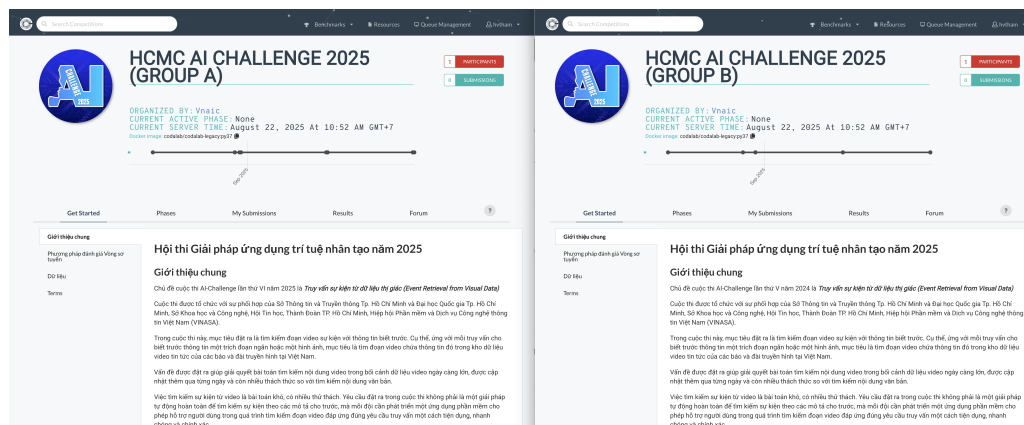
Search Competitions

Benchmarks ▾ Resources Queue Management lvthain ▾

HCMC AI CHALLENGE 2025 (GROUP A)

AI CHALLENGE 2025

ORGANIZED BY: Vnaic
CURRENT ACTIVE PHASE: None
CURRENT SERVER TIME: August 22, 2025 At 10:52 AM GMT+7
Docker image: codalab/codalab-legacy:py37

1 PARTICIPANTS
0 SUBMISSIONS

Sep 2025

Get Started | Phases | My Submissions | Results | Forum | ?

Giới thiệu chung
Phương pháp đánh giá Vòng sơ tuyển
Dữ liệu
Terms

Hội thi Giải pháp ứng dụng trí tuệ nhân tạo năm 2025

Giới thiệu chung

Chủ đề cuộc thi AI-Challenge lần thứ VI năm 2025 là Truy vấn sự kiện từ dữ liệu thị giác (Event Retrieval from Visual Data)

Cuộc thi được tổ chức với sự phối hợp của Sở Thông tin và Truyền thông Tp. Hồ Chí Minh và Đại học Quốc gia Tp. Hồ Chí Minh, Sở Khoa học và Công nghệ, Hội Tin học, Thành Đoàn TP. Hồ Chí Minh, Hiệp hội Phần mềm và Dịch vụ Công nghệ thông tin Việt Nam (VINASA).

Trong cuộc thi này, mục tiêu đặt ra là tìm kiếm đoạn video sự kiện với thông tin biết trước. Cụ thể, ứng với mỗi truy vấn cho biết trước thông tin một trích đoạn ngắn hoặc một hình ảnh, mục tiêu là tìm đoạn video chứa thông tin đó trong kho dữ liệu video tin tức của các báo và đài truyền hình tại Việt Nam.

Vấn đề được đặt ra giúp giải quyết bài toán tìm kiếm nội dung video trong bối cảnh dữ liệu video ngày càng lớn, được cập nhật thêm qua từng ngày và còn nhiều thách thức so với tìm kiếm nội dung văn bản.

Việc tìm kiếm sự kiện từ video là bài toán khó, có nhiều thử thách. Yêu cầu đặt ra trong cuộc thi không phải là một giải pháp tự động hoàn toàn để tìm kiếm sự kiện theo các mô tả cho trước, mà mỗi đội cần phát triển một ứng dụng phần mềm cho phép hỗ trợ người dùng trong quá trình tìm kiếm đoạn video đáp ứng đúng yêu cầu truy vấn một cách tiện dụng, nhanh chóng và chính xác.

Search Competitions

Benchmarks ▾ Resources Queue Management lvthain ▾

HCMC AI CHALLENGE 2025 (GROUP B)

AI CHALLENGE 2025

ORGANIZED BY: Vnaic
CURRENT ACTIVE PHASE: None
CURRENT SERVER TIME: August 22, 2025 At 10:52 AM GMT+7
Docker image: codalab/codalab-legacy:py37

1 PARTICIPANTS
0 SUBMISSIONS

Sep 2025

Get Started | Phases | My Submissions | Results | Forum | ?

Giới thiệu chung
Phương pháp đánh giá Vòng sơ tuyển
Dữ liệu
Terms

Hội thi Giải pháp ứng dụng trí tuệ nhân tạo năm 2025

Giới thiệu chung

Chủ đề cuộc thi AI-Challenge lần thứ V năm 2024 là Truy vấn sự kiện từ dữ liệu thị giác (Event Retrieval from Visual Data)

Cuộc thi được tổ chức với sự phối hợp của Sở Thông tin và Truyền thông Tp. Hồ Chí Minh và Đại học Quốc gia Tp. Hồ Chí Minh, Sở Khoa học và Công nghệ, Hội Tin học, Thành Đoàn TP. Hồ Chí Minh, Hiệp hội Phần mềm và Dịch vụ Công nghệ thông tin Việt Nam (VINASA).

Trong cuộc thi này, mục tiêu đặt ra là tìm kiếm đoạn video sự kiện với thông tin biết trước. Cụ thể, ứng với mỗi truy vấn cho biết trước thông tin một trích đoạn ngắn hoặc một hình ảnh, mục tiêu là tìm đoạn video chứa thông tin đó trong kho dữ liệu video tin tức của các báo và đài truyền hình tại Việt Nam.

Vấn đề được đặt ra giúp giải quyết bài toán tìm kiếm nội dung video trong bối cảnh dữ liệu video ngày càng lớn, được cập nhật thêm qua từng ngày và còn nhiều thách thức so với tìm kiếm nội dung văn bản.

Việc tìm kiếm sự kiện từ video là bài toán khó, có nhiều thử thách. Yêu cầu đặt ra trong cuộc thi không phải là một giải pháp tự động hoàn toàn để tìm kiếm sự kiện theo các mô tả cho trước, mà mỗi đội cần phát triển một ứng dụng phần mềm cho phép hỗ trợ người dùng trong quá trình tìm kiếm đoạn video đáp ứng đúng yêu cầu truy vấn một cách tiện dụng, nhanh chóng và chính xác.